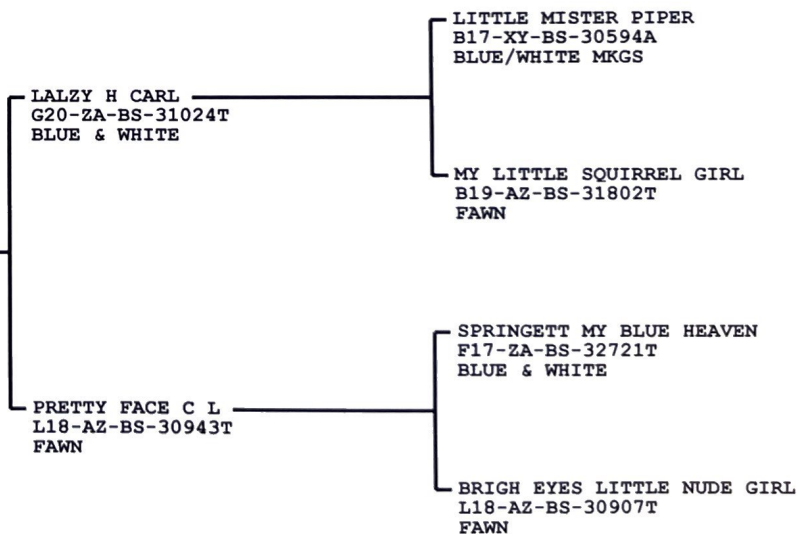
LALZY H CARL
G20-ZA-BS-31024T
BLUE & WHITE

LITTLE MISTER PIPER
B17-XY-BS-30594A
BLUE/WHITE MKGS

MY LITTLE SQUIRREL GIRL
B19-AZ-BS-31802T
FAWN

PRETTY FACE C L
L18-AZ-BS-30943T
FAWN

SPRINGETT MY BLUE HEAVEN
F17-ZA-BS-32721T
BLUE & WHITE

BRIGH EYES LITTLE NUDE GIRL
L18-AZ-BS-30907T
FAWN